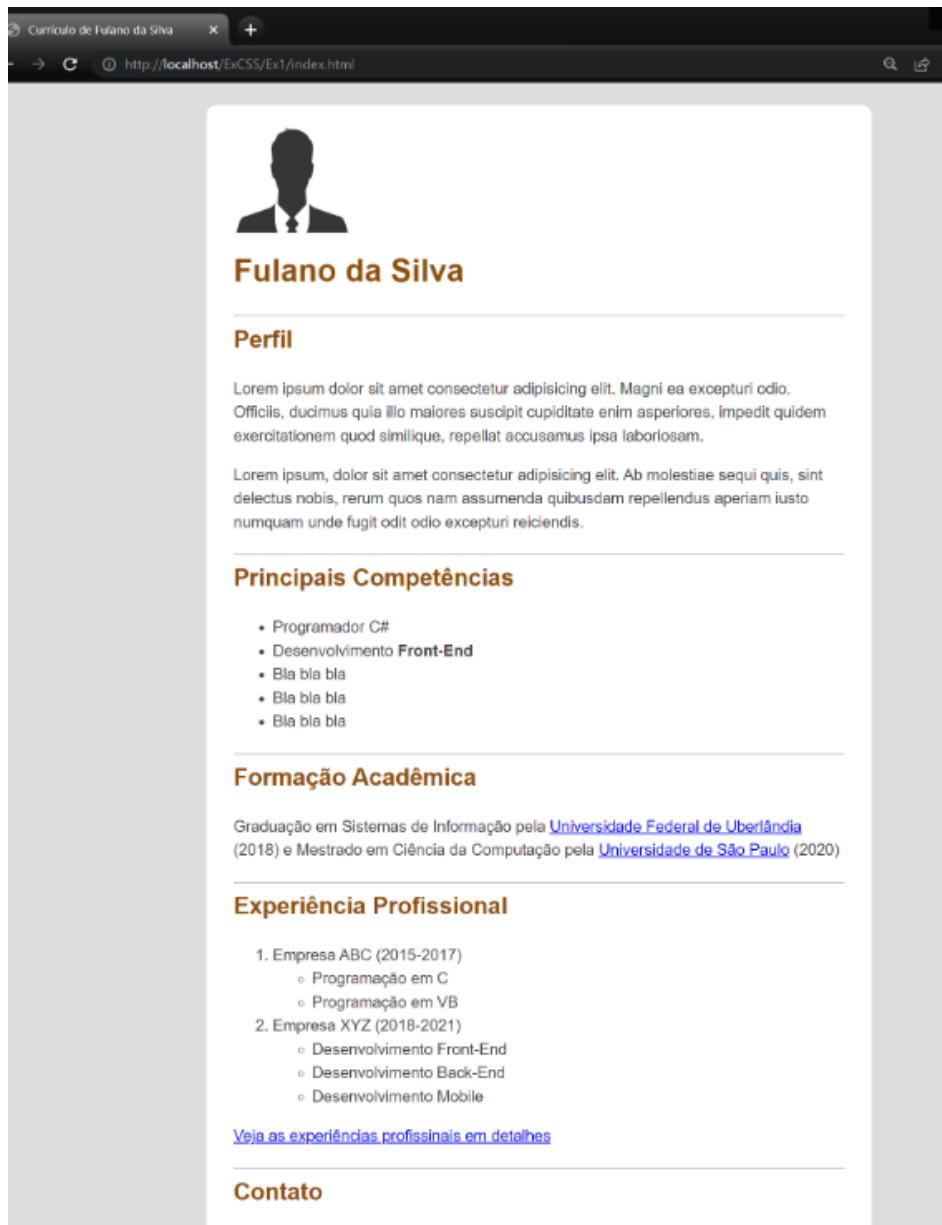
Currículo de Fulano da Silva ×

http://localhost/ExCSS/Ex1/index.html

Fulano da Silva

Perfil

Lorem ipsum dolor sit amet consectetur adipisicing elit. Magni ea excepturi odio. Officiis, ducimus quia illo maiores suscipit cupiditate enim asperiores, impedit quidem exercitationem quod similique, repellat accusamus ipsa laboriosam.

Lorem ipsum, dolor sit amet consectetur adipisicing elit. Ab molestiae sequi quis, sint delectus nobis, rerum quos nam assumenda quibusdam repellendus aperiam iusto numquam unde fugit odit odio excepturi reiciendis.

Principais Competências

- Programador C#
- Desenvolvimento **Front-End**
- Bla bla bla
- Bla bla bla
- Bla bla bla

Formação Acadêmica

Graduação em Sistemas de Informação pela Universidade Federal de Uberlândia (2018) e Mestrado em Ciência da Computação pela Universidade de São Paulo (2020)

Experiência Profissional

1. Empresa ABC (2015-2017)
   - Programação em C
   - Programação em VB
2. Empresa XYZ (2018-2021)
   - Desenvolvimento Front-End
   - Desenvolvimento Back-End
   - Desenvolvimento Mobile

Veja as experiências profissinais em detalhes

Contato